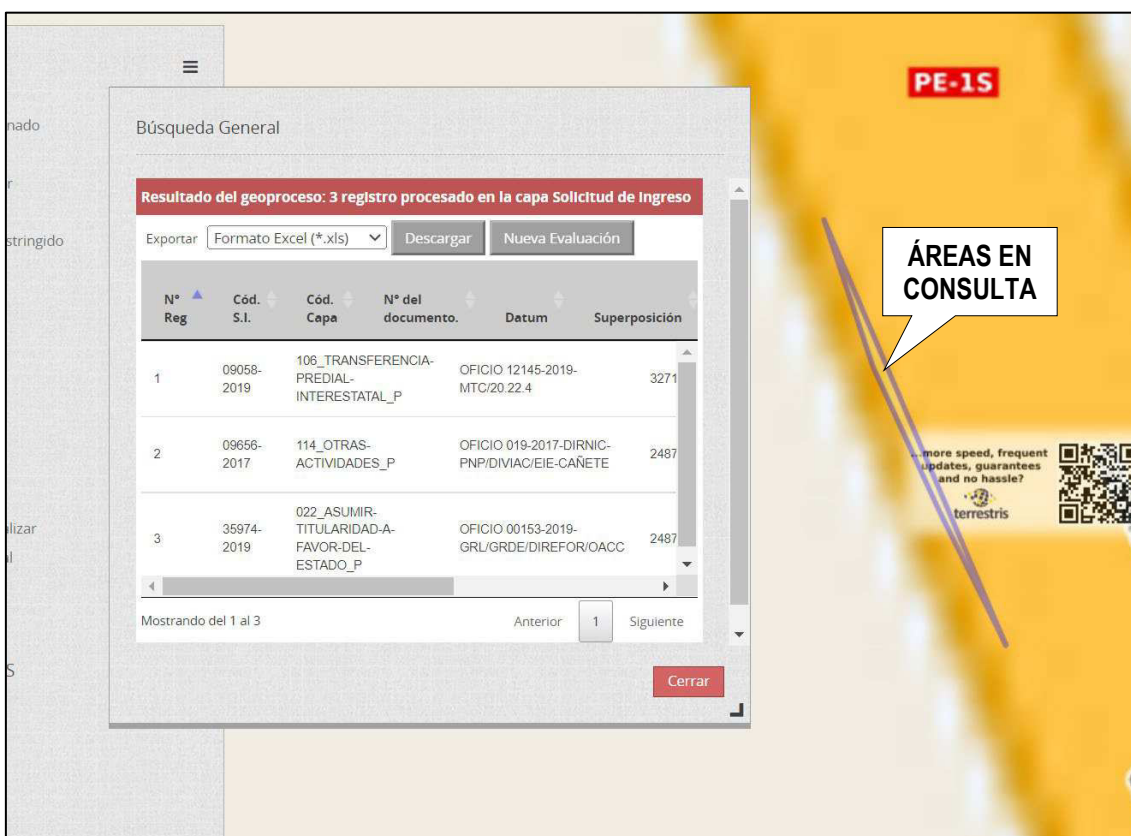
nado

r

stringido

lizar

l

S

PE-1S

Búsqueda General

Resultado del geoproceso: 3 registro procesado en la capa Solicitud de Ingreso

Exportar Formato Excel (*.xls) Descargar Nueva Evaluación

| N° Reg | Cód. S.I. | Cód. Capa | N° del documento. | Datum | Superposición |
|---|---|---|---|---|---|
| 1 | 09058-2019 | 106_TRANSFERENCIA-PREDIAL-INTERESTATAL_P | OFICIO 12145-2019-MTC/20.22.4 | | 3271 |
| 2 | 09656-2017 | 114_OTRAS-ACTIVIDADES_P | OFICIO 019-2017-DIRNIC-PNP/DIVIAC/EIE-CAÑETE | | 2487 |
| 3 | 35974-2019 | 022_ASUMIR-TITULARIDAD-A-FAVOR-DEL-ESTADO_P | OFICIO 00153-2019-GRL/GRDE/DIREFOR/OACC | | 2487 |

Mostrando del 1 al 3

Anterior 1 Siguiente

Cerrar

ÁREAS EN CONSULTA

...more speed, frequent updates, guarantees and no hassle?

terrestris